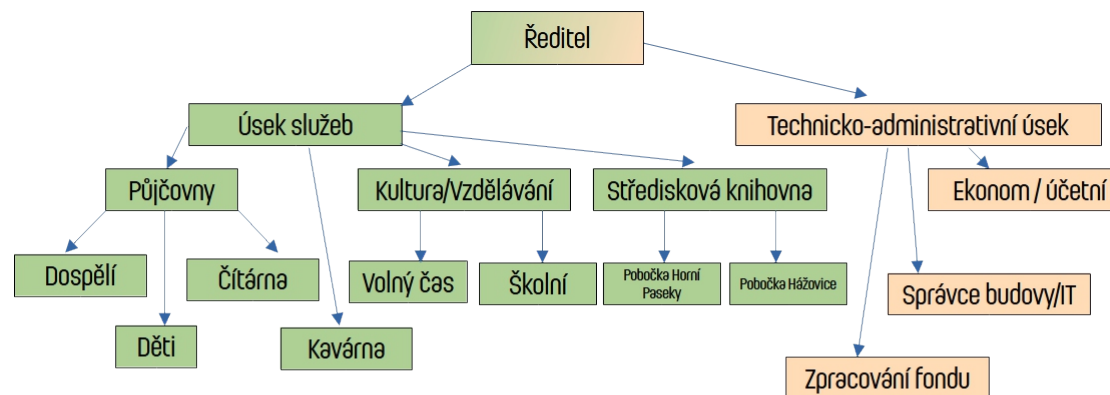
Ředitel

Úsek služeb

Technicko-administrativní úsek

Půjčovny

Kultura/Vzdělávání

Středisková knihovna

Ekonom / účetní

Dospělí

Čítárna

Volný čas

Školní

Pobočka Horní Paseky

Pobočka Házovice

Správce budovy/IT

Děti

Kavárna

Zpracování fondu